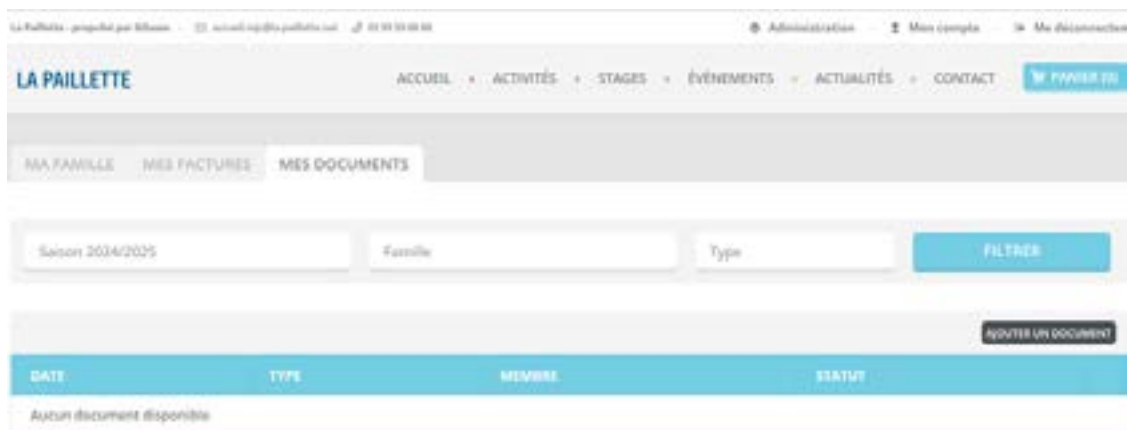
La Paillette - propulsé par Billeasie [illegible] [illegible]

Administration Mon compte Me déconnecter

LA PAILLETTE

ACCUEIL • ACTIVITÉS • STAGES • ÉVÉNEMENTS • ACTUALITÉS • CONTACT PANIER (0)

MA FAMILLE MES FACTURES MES DOCUMENTS

Saison 2024/2025

Famille

Type

FILTRER

AJOUTER UN DOCUMENT

| DATE | TYPE | MEMBRE | STATUT |
|---|---|---|---|
| Aucun document disponible | | | |